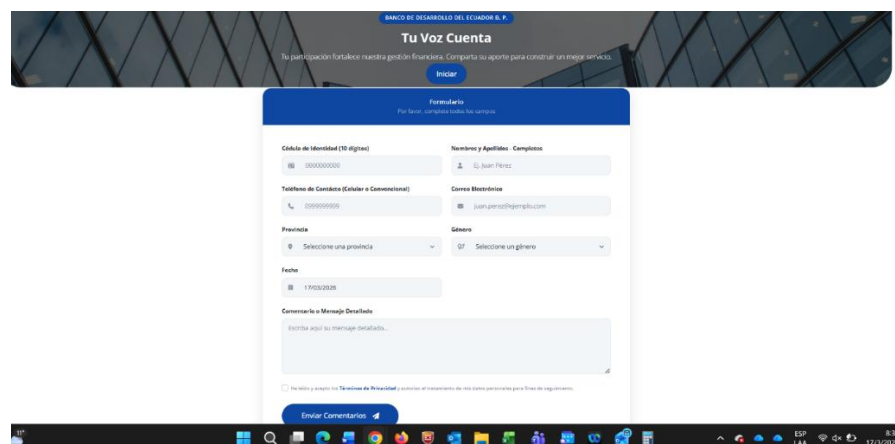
BANCO DE DESARROLLO DEL ECUADOR B. P.

Tu Voz Cuenta

Tu participación fortalece nuestra gestión financiera. Comparta su aporte para construir un mejor servicio.

Iniciar

Formulario
Por favor, complete todos los campos

Cédula de Identidad (10 dígitos)
0000000000

Nombres y Apellidos - Completos
Ej. Juan Perez

Teléfono de Contacto (Celular o Convencional)
0999999999

Correo Electrónico
juan.perez@ejemplo.com

Provincia
Seleccione una provincia

Género
Seleccione un género

Fecha
17/03/2026

Comentario o Mensaje Detallado
Escriba aquí su mensaje detallado...

He leído y acepto los Términos de Privacidad y autorizo el tratamiento de mis datos personales para fines de seguimiento.

Enviar Comentarios

11°

ESP LAA

8:3
17/3/20